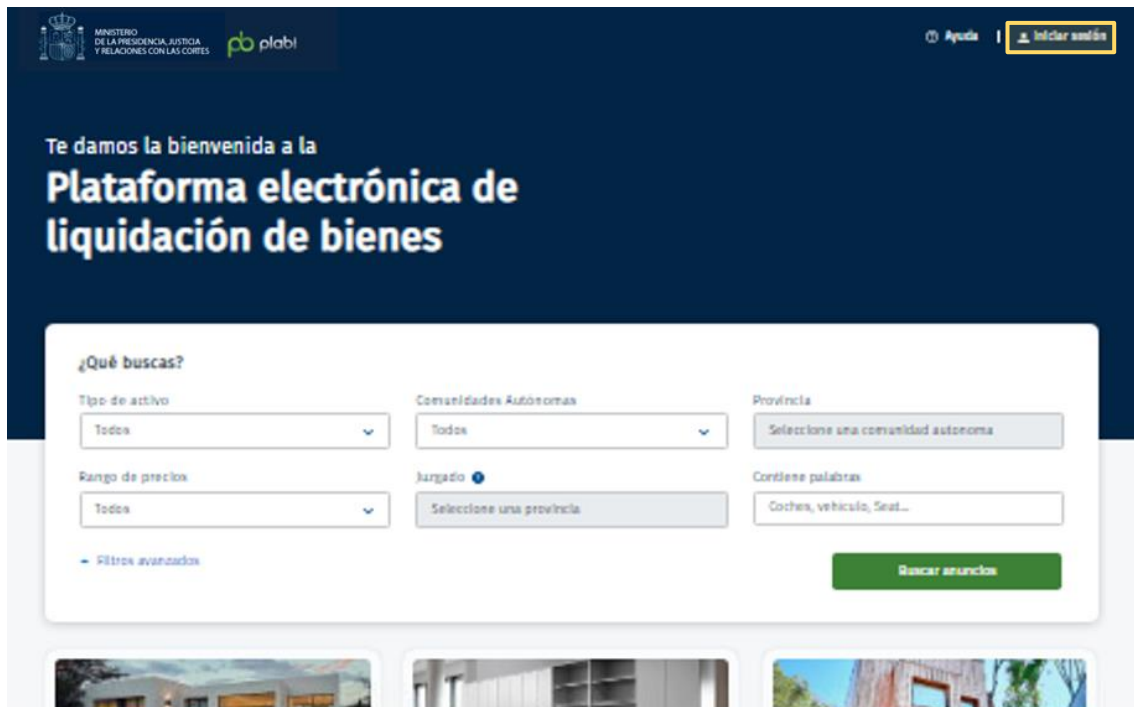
MINISTERIO DE LA PRESIDENCIA, JUSTICIA Y RELACIONES CON LAS CORTES

pb plabi

Ayuda

Iniciar sesión

Te damos la bienvenida a la

Plataforma electrónica de liquidación de bienes

¿Qué buscas?

Tipo de activo
Todos

Comunidades Autonomas
Todos

Provincia
Seleccione una comunidad autonoma

Rango de precios
Todos

Juzgado
Seleccione una provincia

Contiene palabras
Coches, vehiculo, Seat...

+ Filtros avanzados

Buscar anuncios